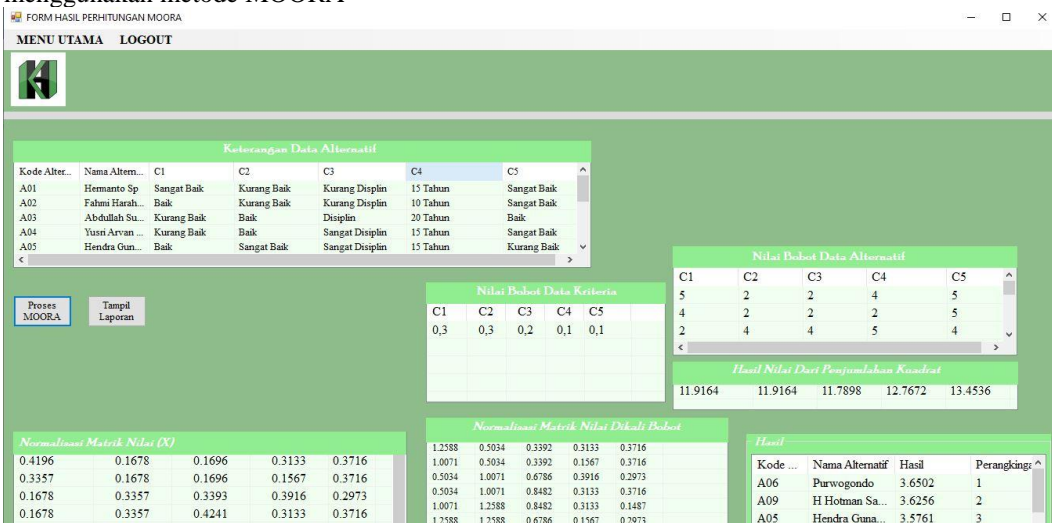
menggunakan metode MOORA

FORM HASIL PERHITUNGAN MOORA

MENU UTAMA LOGOUT

Keterangan Data Alternatif

| Kode Alter... | Nama Altern... | C1 | C2 | C3 | C4 | C5 |
|---|---|---|---|---|---|---|
| A01 | Hernanto Sp | Sangat Baik | Kurang Baik | Kurang Displin | 15 Tahun | Sangat Baik |
| A02 | Fahmi Harah... | Baik | Kurang Baik | Kurang Displin | 10 Tahun | Sangat Baik |
| A03 | Abdullah Su... | Kurang Baik | Baik | Disiplin | 20 Tahun | Baik |
| A04 | Yusri Arvan ... | Kurang Baik | Baik | Sangat Disiplin | 15 Tahun | Sangat Baik |
| A05 | Hendra Gun... | Baik | Sangat Baik | Sangat Disiplin | 15 Tahun | Kurang Baik |

Proses MOORA

Tampil Laporan

Nilai Bobot Data Kriteria

| C1 | C2 | C3 | C4 | C5 |
|---|---|---|---|---|
| 0,3 | 0,3 | 0,2 | 0,1 | 0,1 |

Nilai Bobot Data Alternatif

| C1 | C2 | C3 | C4 | C5 |
|---|---|---|---|---|
| 5 | 2 | 2 | 4 | 5 |
| 4 | 2 | 2 | 2 | 5 |
| 2 | 4 | 4 | 5 | 4 |

Hasil Nilai Dari Penjumlahan Kuadrat

| 11.9164 | 11.9164 | 11.7898 | 12.7672 | 13.4536 |
|---|---|---|---|---|

Normalisasi Matrik Nilai (X)

| 0.4196 | 0.1678 | 0.1696 | 0.3133 | 0.3716 |
|---|---|---|---|---|
| 0.3357 | 0.1678 | 0.1696 | 0.1567 | 0.3716 |
| 0.1678 | 0.3357 | 0.3393 | 0.3916 | 0.2973 |
| 0.1678 | 0.3357 | 0.4241 | 0.3133 | 0.3716 |

Normalisasi Matrik Nilai Dikali Bobot

| 1.2588 | 0.5034 | 0.3392 | 0.3133 | 0.3716 |
|---|---|---|---|---|
| 1.0071 | 0.5034 | 0.3392 | 0.1567 | 0.3716 |
| 0.5034 | 1.0071 | 0.6786 | 0.3916 | 0.2973 |
| 0.5034 | 1.0071 | 0.8482 | 0.3133 | 0.3716 |
| 1.0071 | 1.2588 | 0.8482 | 0.3133 | 0.1487 |
| 1.2588 | 1.2588 | 0.6786 | 0.1567 | 0.2973 |

Hasil

| Kode ... | Nama Alternatif | Hasil | Perangking |
|---|---|---|---|
| A06 | Purwogondo | 3.6502 | 1 |
| A09 | H Hotman Sa... | 3.6256 | 2 |
| A05 | Hendra Guna... | 3.5761 | 3 |